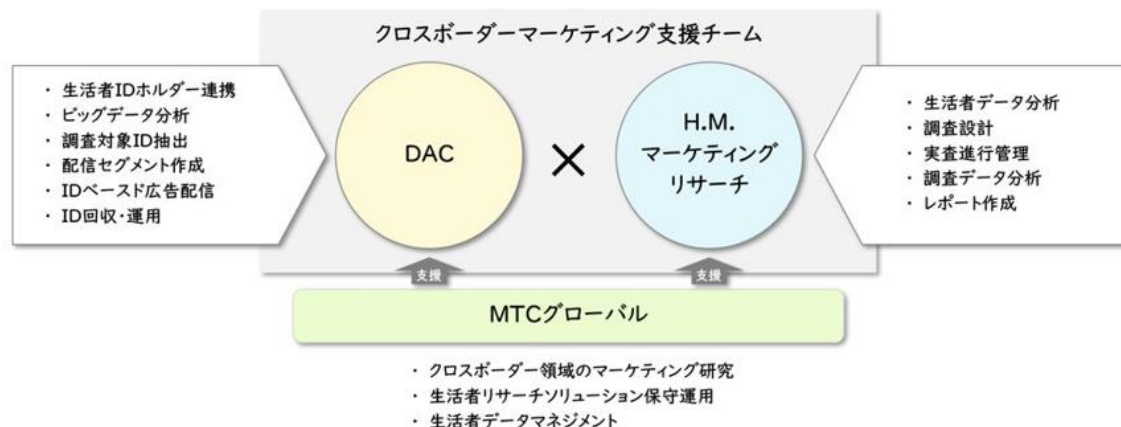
クロスボーダーマーケティング支援チーム

・ 生活者IDホルダー連携
・ ビッグデータ分析
・ 調査対象ID抽出
・ 配信セグメント作成
・ IDベースド広告配信
・ ID回収・運用

DAC

×

H.M.
マーケティング
リサーチ

・ 生活者データ分析
・ 調査設計
・ 実査進行管理
・ 調査データ分析
・ レポート作成

支援

支援

MTCグローバル

・ クロスボーダー領域のマーケティング研究
・ 生活者リサーチソリューション保守運用
・ 生活者データマネジメント